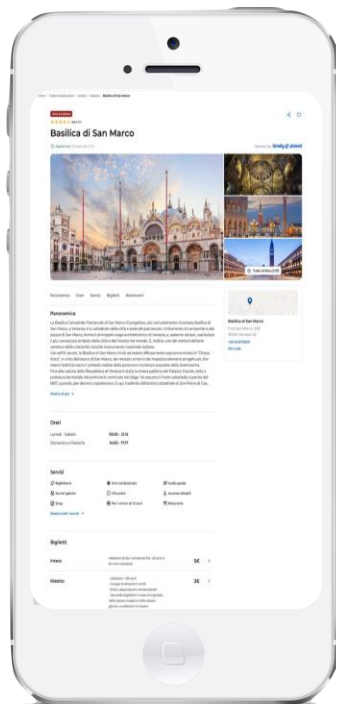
Basilica di San Marco

Lonely Planet

Panoramica

Mostra di più

Orari

Lunedì - Sabato 09:30 - 17:15

Domenica e festività 14:00 - 17:15

Servizi

Mostra tutti i servizi

Biglietti

Intero 3€

Ridotto 3€

Basilica di San Marco

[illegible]